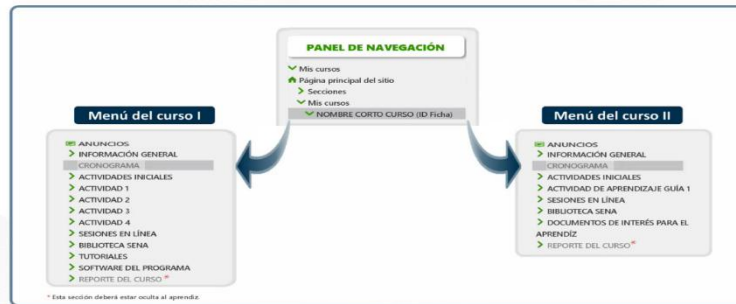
PANEL DE NAVEGACIÓN

Mis cursos
Página principal del sitio
Secciones
Mis cursos
NOMBRE CORTO CURSO (ID Ficha)

Menú del curso I

ANUNCIOS
INFORMACIÓN GENERAL
CRONOGRAMA
ACTIVIDADES INICIALES
ACTIVIDAD 1
ACTIVIDAD 2
ACTIVIDAD 3
ACTIVIDAD 4
SESIONES EN LÍNEA
BIBLIOTECA SENA
TUTORIALES
SOFTWARE DEL PROGRAMA
REPORTE DEL CURSO *

Menú del curso II

ANUNCIOS
INFORMACIÓN GENERAL
CRONOGRAMA
ACTIVIDADES INICIALES
ACTIVIDAD DE APRENDIZAJE GUÍA 1
SESIONES EN LÍNEA
BIBLIOTECA SENA
DOCUMENTOS DE INTERÉS PARA EL APRENDÍZ
REPORTE DEL CURSO *

* Esta sección deberá estar oculta al aprendiz.